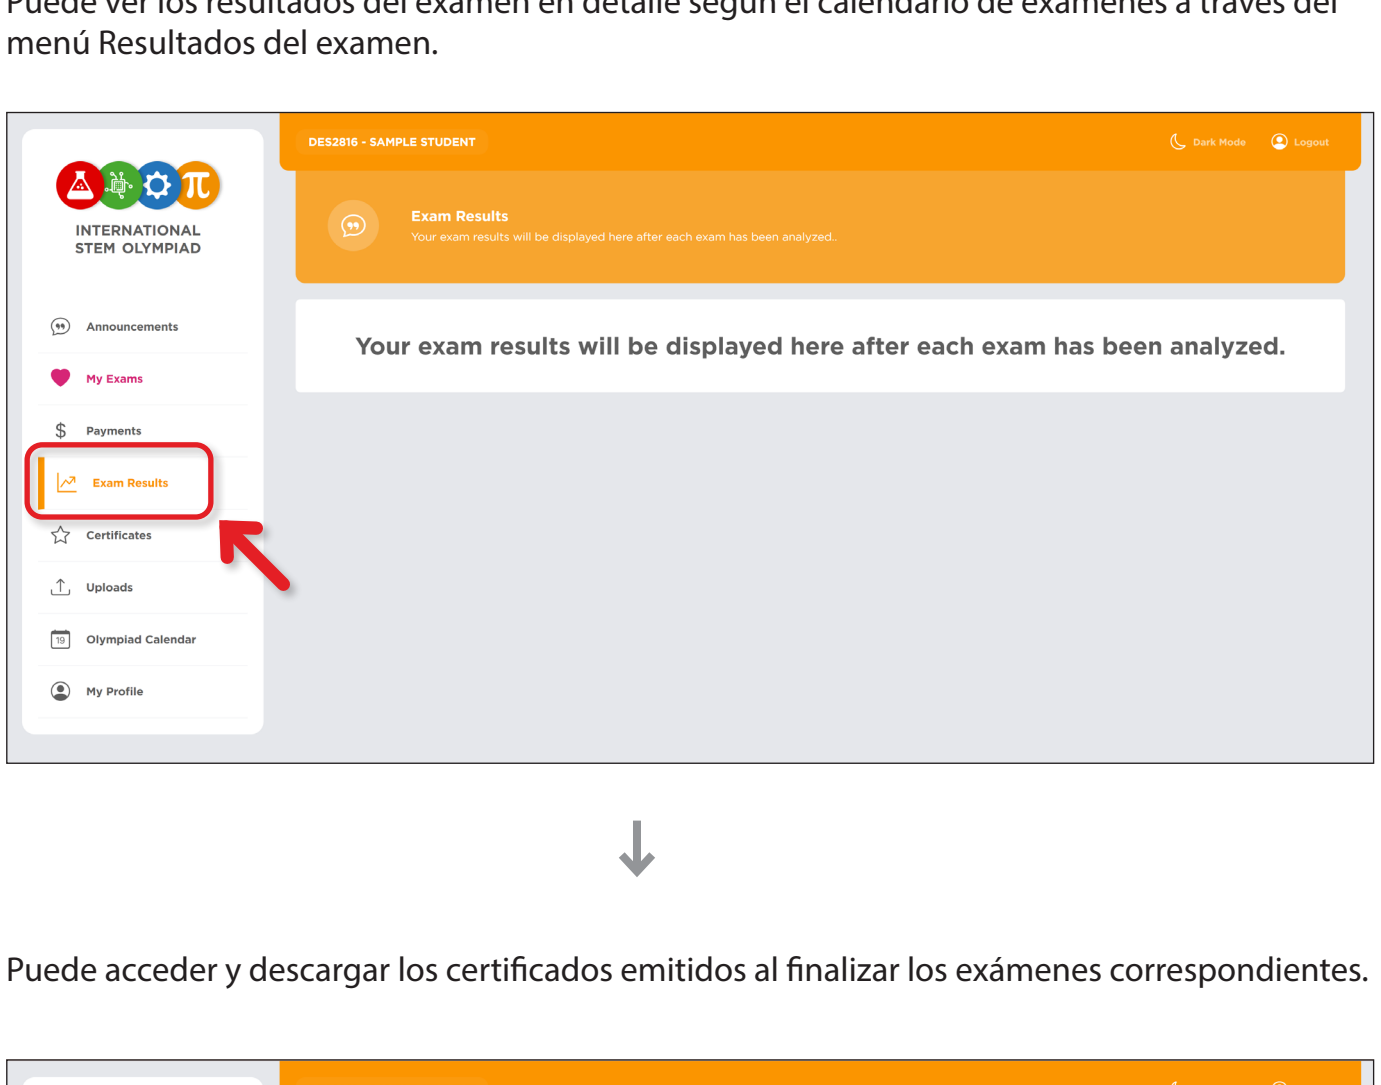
Puede ver los resultados del examen en detalle según el calendario de exámenes a través del menú Resultados del examen.

INTERNATIONAL STEM OLYMPIAD

Announcements
My Exams
Payments
Exam Results
Certificates
Uploads
Olympiad Calendar
My Profile

DES2816 - SAMPLE STUDENT

Dark Mode
Logout

Exam Results
Your exam results will be displayed here after each exam has been analyzed.

Your exam results will be displayed here after each exam has been analyzed.

Puede acceder y descargar los certificados emitidos al finalizar los exámenes correspondientes.